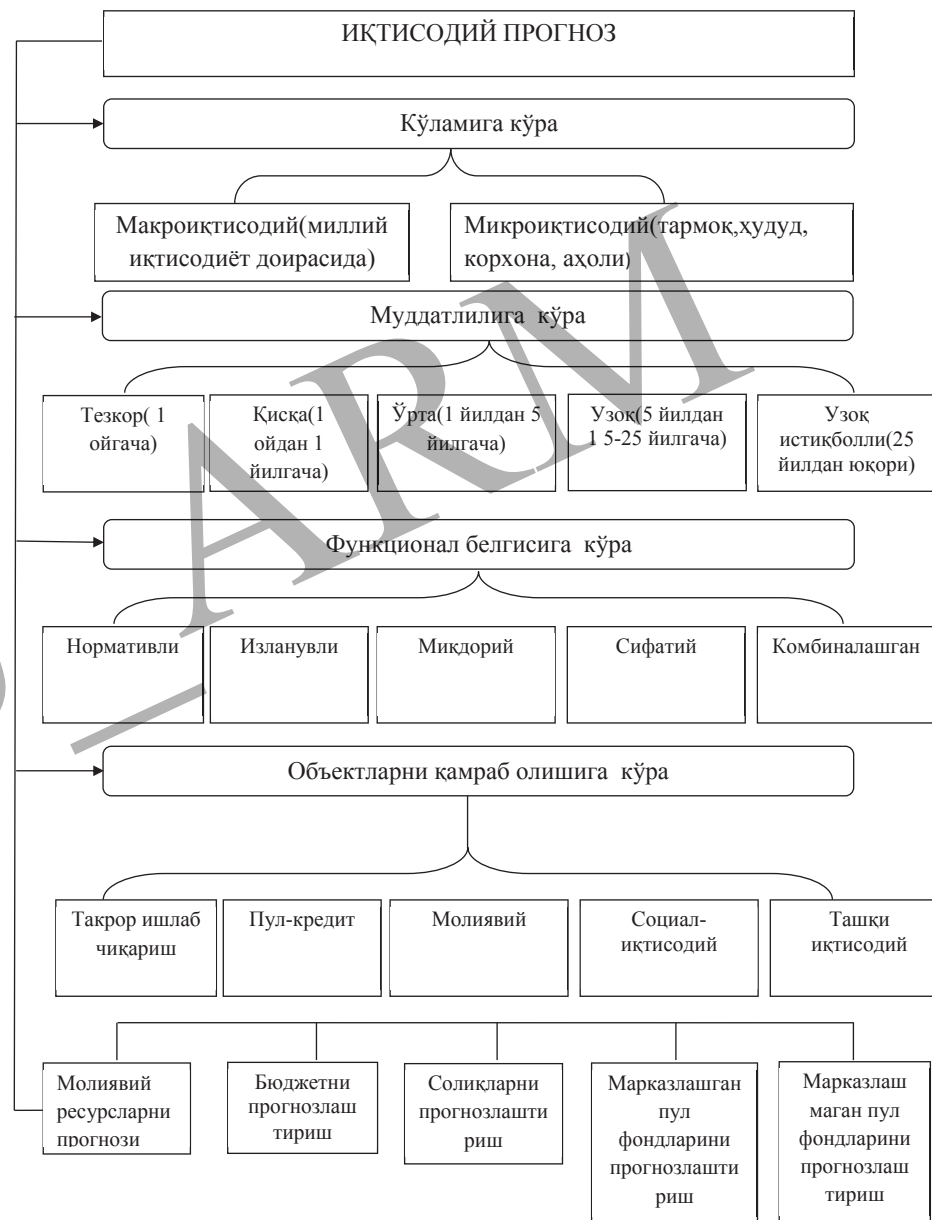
ИҚТИСОДИЙ ПРОГНОЗ

Кўламига кўра

Макроиқтисодий(миллий иқтисодиёт доирасида)

Микроиқтисодий(тармоқ,ҳудуд, корхона, аҳоли)

Муддатлилига кўра

Тезкор( 1 ойгача)

Қисқа(1 ойдан 1 йилгача)

Ўрта(1 йилдан 5 йилгача)

Узоқ(5 йилдан 1 5-25 йилгача)

Узоқ истиқболли(25 йилдан юқори)

Функционал белгисига кўра

Нормативли

Изланувли

Миқдорий

Сифатий

Комбиналашган

Объектларни қамраб олишига кўра

Такрор ишлаб чиқариш

Пул-кредит

Молиявий

Социал-иқтисодий

Ташқи иқтисодий

Молиявий ресурсларни прогнози

Бюджетни прогнозлаштириш

Солиқларни прогнозлаштириш

Марказлашган пул фондларини прогнозлаштириш

Марказлашмаган пул фондларини прогнозлаштириш

ARM